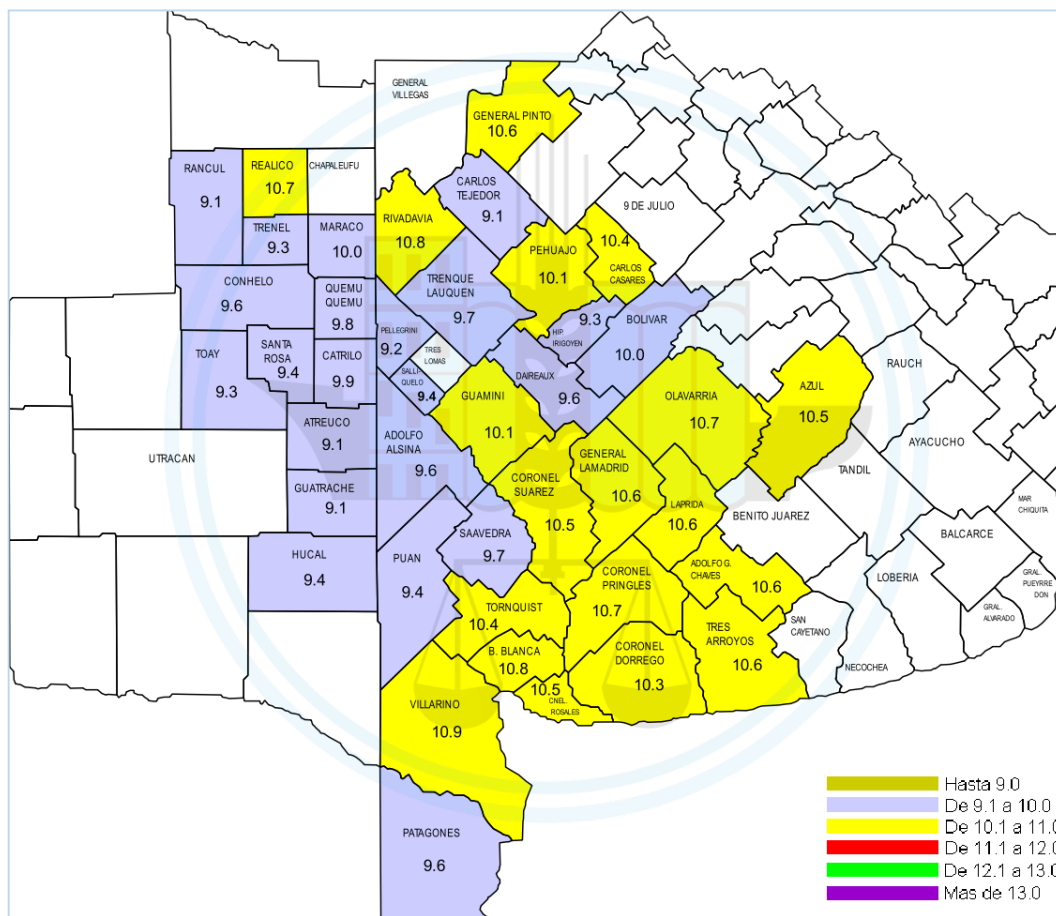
GENERAL VILLEGAS

GENERAL PINTO
10.6

RANCUL
9.1

REALICO
10.7

CHAPALEUFU

CARLOS TEJEDOR
9.1

9 DE JULIO

RIVADAVIA
10.8

TRENEL
9.3

MARACO
10.0

PEHUAJO
10.1

10.4
CARLOS CASARES

CONHELO
9.6

QUEMU QUEMU
9.8

TRENQUE LAUQUEN
9.7

PELLEGRINI
9.2

TRES LOMAS

HIP. IRIGOYEN
9.3

BOLIVAR
10.0

TOAY
9.3

SANTA ROSA
9.4

CATRILO
9.9

SALLIQUELO
9.4

DAIREAUX
9.6

RAUCH

AZUL
10.5

GUAMINI
10.1

OLAVARRIA
10.7

ATREUCO
9.1

ADOLFO ALSINA
9.6

AYACUCHO

UTRACAN

GENERAL LAMADRID
10.6

TANDIL

CORONEL SUAREZ
10.5

GUATRACHE
9.1

LAPRIDA
10.6

BENITO JUAREZ

MAR CHIQUITA

BALCARCE

SAAVEDRA
9.7

HUCAL
9.4

PUAN
9.4

CORONEL PRINGLES
10.7

ADOLFO G. CHAVES
10.6

LOBERIA

GRAL. PUEYRREDON

TORNQUIST
10.4

TRES ARROYOS
10.6

SAN CAYETANO

GRAL. ALVARADO

B. BLANCA
10.8

CORONEL DORREGO
10.3

NECOCHEA

10.5
CNEL. ROSALES

VILLARINO
10.9

PATAGONES
9.6

Hasta 9.0
De 9.1 a 10.0
De 10.1 a 11.0
De 11.1 a 12.0
De 12.1 a 13.0
Mas de 13.0